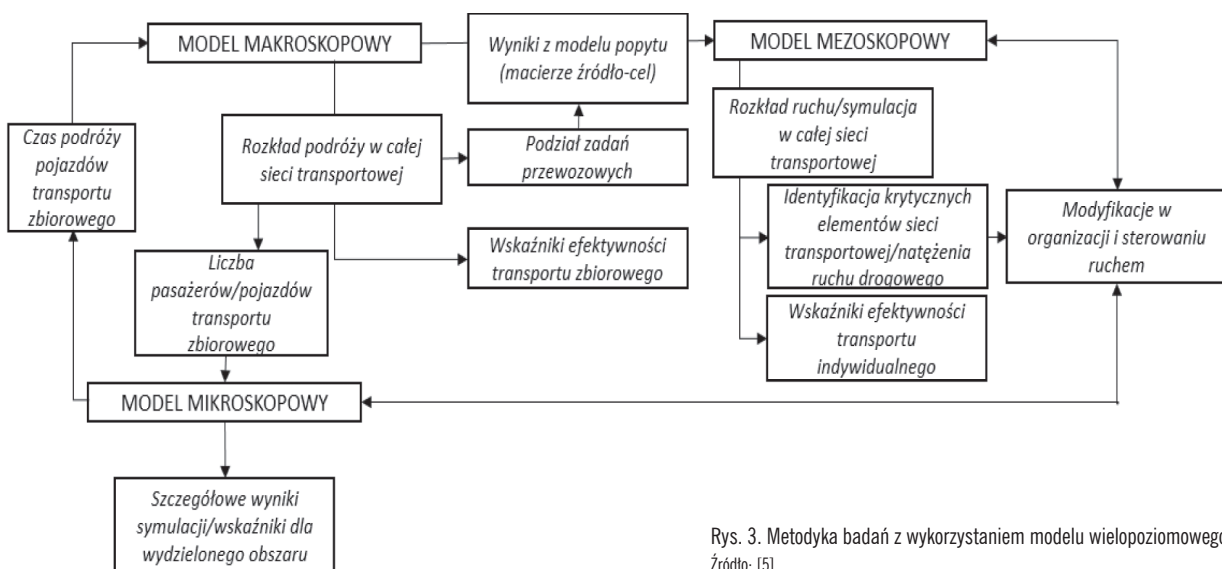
MODEL MAKROSKOPOWY

Wyniki z modelu popytu (macierze źródło-cel)

MODEL MEZOSKOPOWY

Czas podróży pojazdów transportu zbiorowego

Rozkład podróży w całej sieci transportowej

Podział zadań przewozowych

Rozkład ruchu/symulacja w całej sieci transportowej

Identyfikacja krytycznych elementów sieci transportowej/natężenia ruchu drogowego

Modyfikacje w organizacji i sterowaniu ruchem

Liczba pasażerów/pojazdów transportu zbiorowego

Wskaźniki efektywności transportu zbiorowego

Wskaźniki efektywności transportu indywidualnego

MODEL MIKROSKOPOWY

Szczegółowe wyniki symulacji/wskaźniki dla wydzielonego obszaru

Rys. 3. Metodyka badań z wykorzystaniem modelu wielopoziomowego
Źródło: [5]